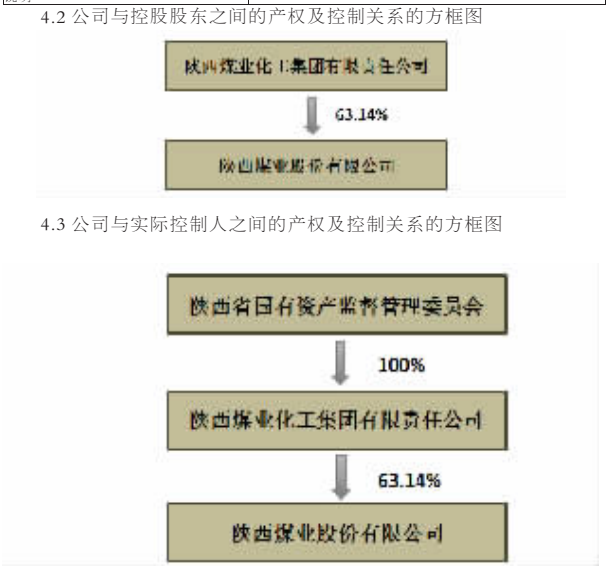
4.2 公司与控股股东之间的产权及控制关系的方框图

陕西煤业化工集团有限责任公司

63.14%

陕西煤业股份有限公司

4.3 公司与实际控制人之间的产权及控制关系的方框图

陕西省国有资产监督管理委员会

100%

陕西煤业化工集团有限责任公司

63.14%

陕西煤业股份有限公司